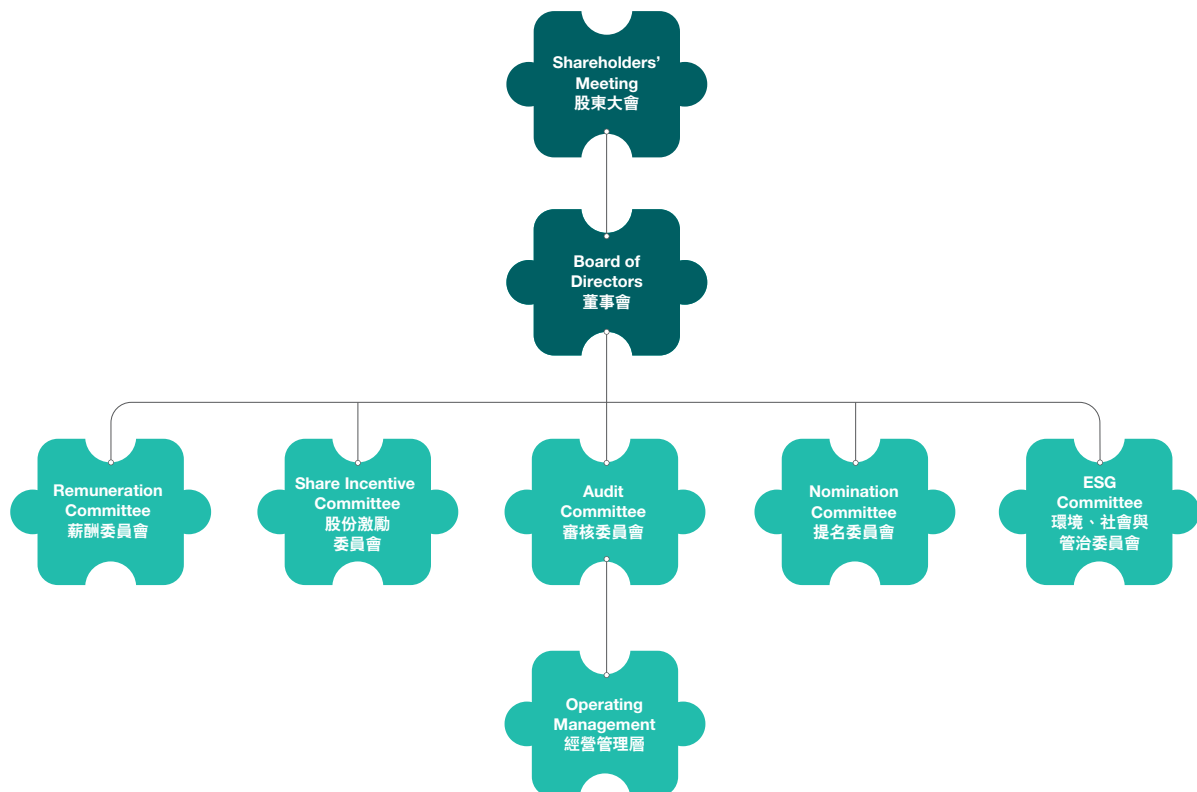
Shareholders' Meeting
股東大會

Board of Directors
董事會

Remuneration Committee
薪酬委員會

Share Incentive Committee
股份激勵委員會

Audit Committee
審核委員會

Nomination Committee
提名委員會

ESG Committee
環境、社會與管治委員會

Operating Management
經營管理層